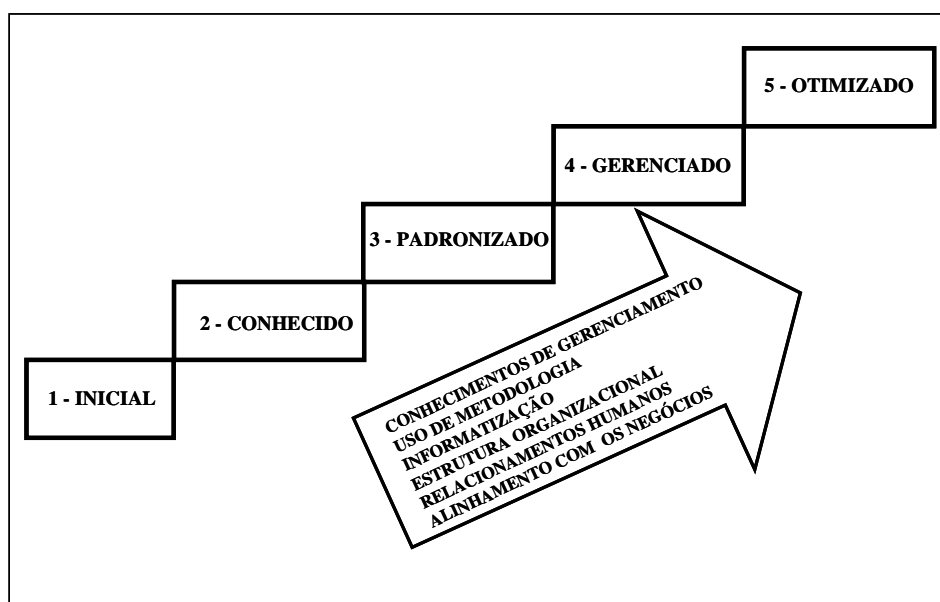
5 - OTIMIZADO

4 - GERENCIADO

3 - PADRONIZADO

2 - CONHECIDO

1 - INICIAL

CONHECIMENTOS DE GERENCIAMENTO
USO DE METODOLOGIA
INFORMATIZAÇÃO
ESTRUTURA ORGANIZACIONAL
RELACIONAMENTOS HUMANOS
ALINHAMENTO COM OS NEGÓCIOS